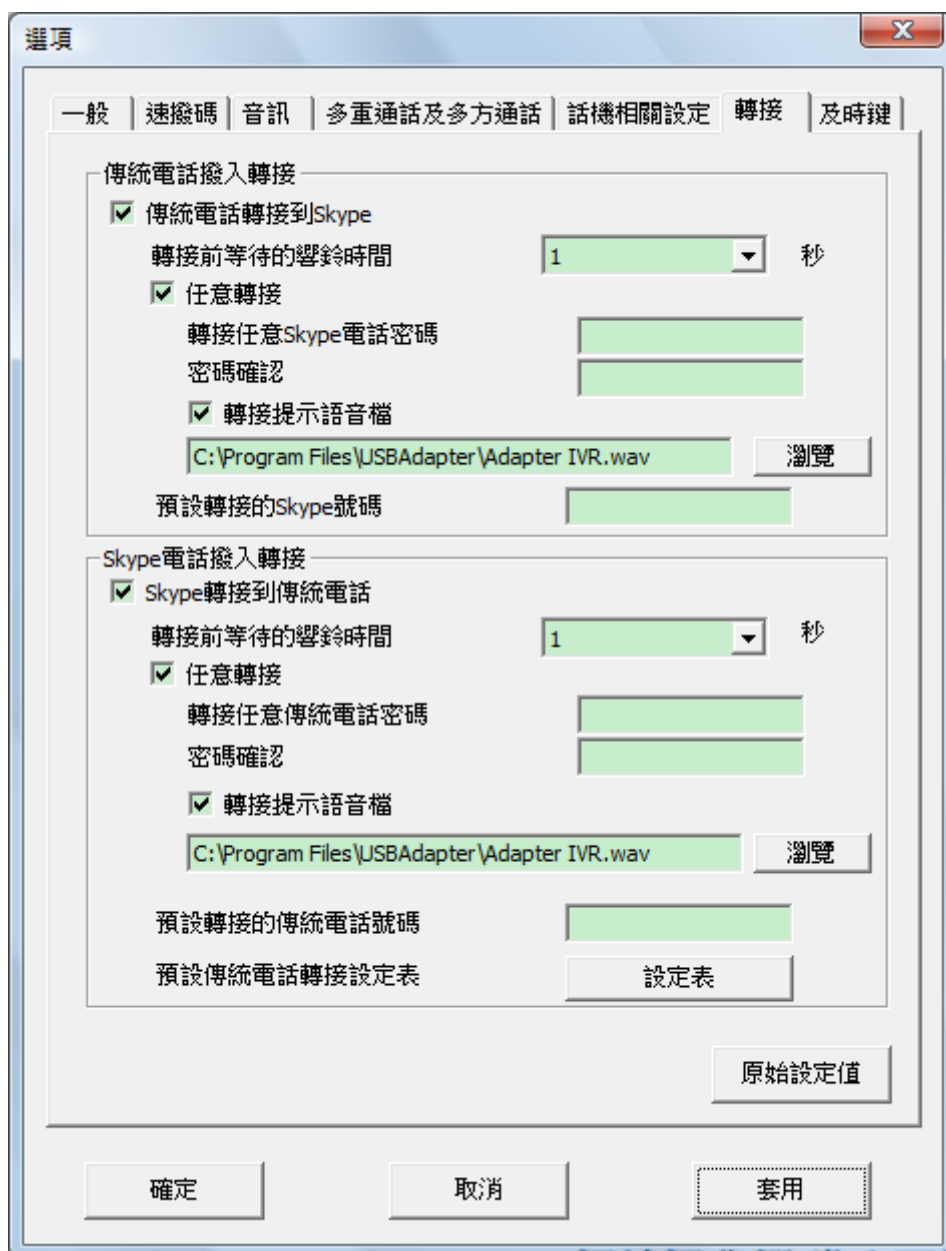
選項

X

一般 | 速撥碼 | 音訊 | 多重通話及多方通話 | 話機相關設定 | 轉接 | 及時鍵

傳統電話撥入轉接

☑ 傳統電話轉接到Skype

轉接前等待的響鈴時間 1 秒

☑ 任意轉接

轉接任意Skype電話密碼

密碼確認

☑ 轉接提示語音檔

C:\Program Files\USBAdapter\Adapter IVR.wav

瀏覽

預設轉接的Skype號碼

Skype電話撥入轉接

☑ Skype轉接到傳統電話

轉接前等待的響鈴時間 1 秒

☑ 任意轉接

轉接任意傳統電話密碼

密碼確認

☑ 轉接提示語音檔

C:\Program Files\USBAdapter\Adapter IVR.wav

瀏覽

預設轉接的傳統電話號碼

預設傳統電話轉接設定表

設定表

原始設定值

確定

取消

套用